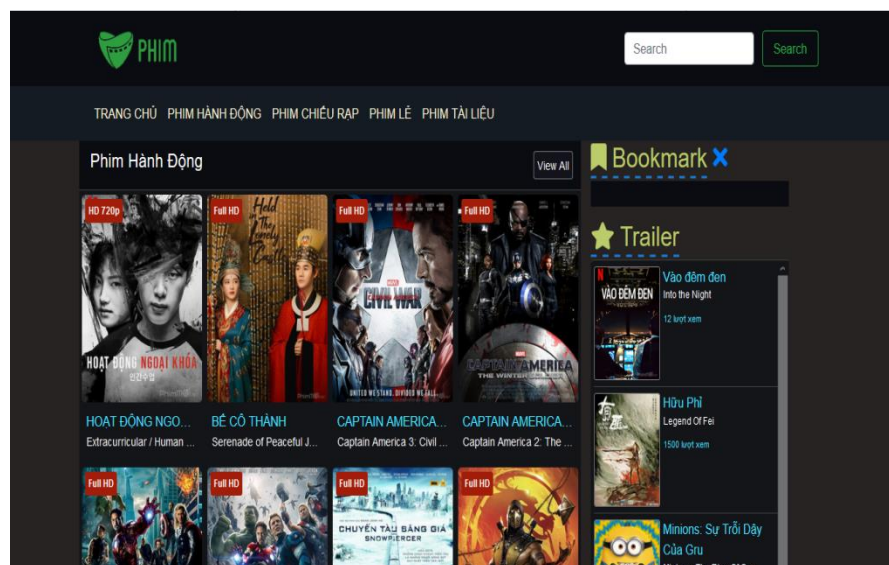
PHIM

Search

Search

TRANG CHỦ PHIM HÀNH ĐỘNG PHIM CHIẾU RẠP PHIM LẺ PHIM TÀI LIỆU

Phim Hành Động

View All

HD 720p

HOẠT ĐỘNG NGOẠI KHÓA

Full HD

Full HD

CIVIL WAR

Full HD

CAPTAIN AMERICA

HOẠT ĐỘNG NGO...
Extracurricular / Human ...

BÊ CÔ THÀNH
Serenade of Peaceful J...

CAPTAIN AMERICA...
Captain America 3: Civil ...

CAPTAIN AMERICA...
Captain America 2: The ...

Full HD

Full HD

Full HD

CHUYẾN TÀU BĂNG GIÁ
SNOWPIERCER

Full HD

Bookmark

Trailer

VÀO ĐÊM ĐEN

Vào đêm đen
Into the Night
12 lượt xem

Hữu Phỉ
Legend Of Fei
1500 lượt xem

Minions: Sự Trỗi Dậy Của Gru